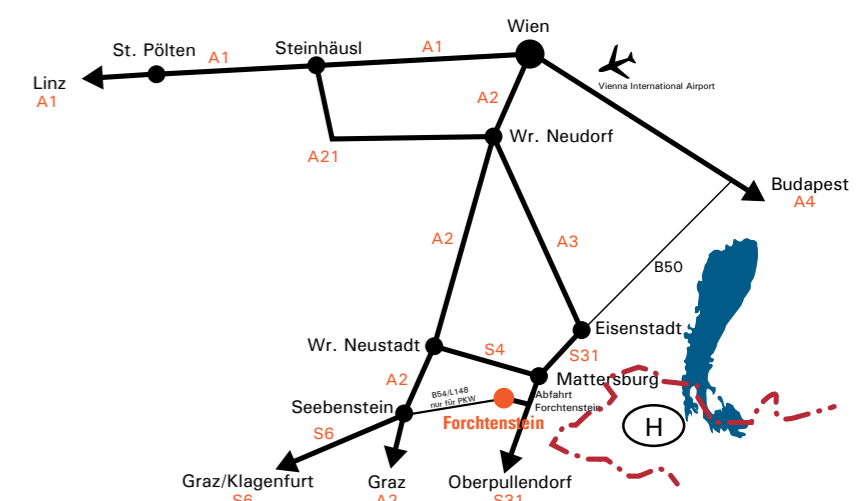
Wien

St. Pölten

A1

Steinhäusl

A1

Linz
A1

Vienna International Airport

A2

Wr. Neudorf

A21

Budapest
A4

A2

A3

B50

Eisenstadt

Wr. Neustadt

S4

S31

Mattersburg

A2

B54/L148
nur für PKW

Abfahrt
Forchtenstein

Seebenstein

Forchtenstein

H

S6

Graz/Klagenfurt
S6

Graz
A2

Oberpullendorf
S31